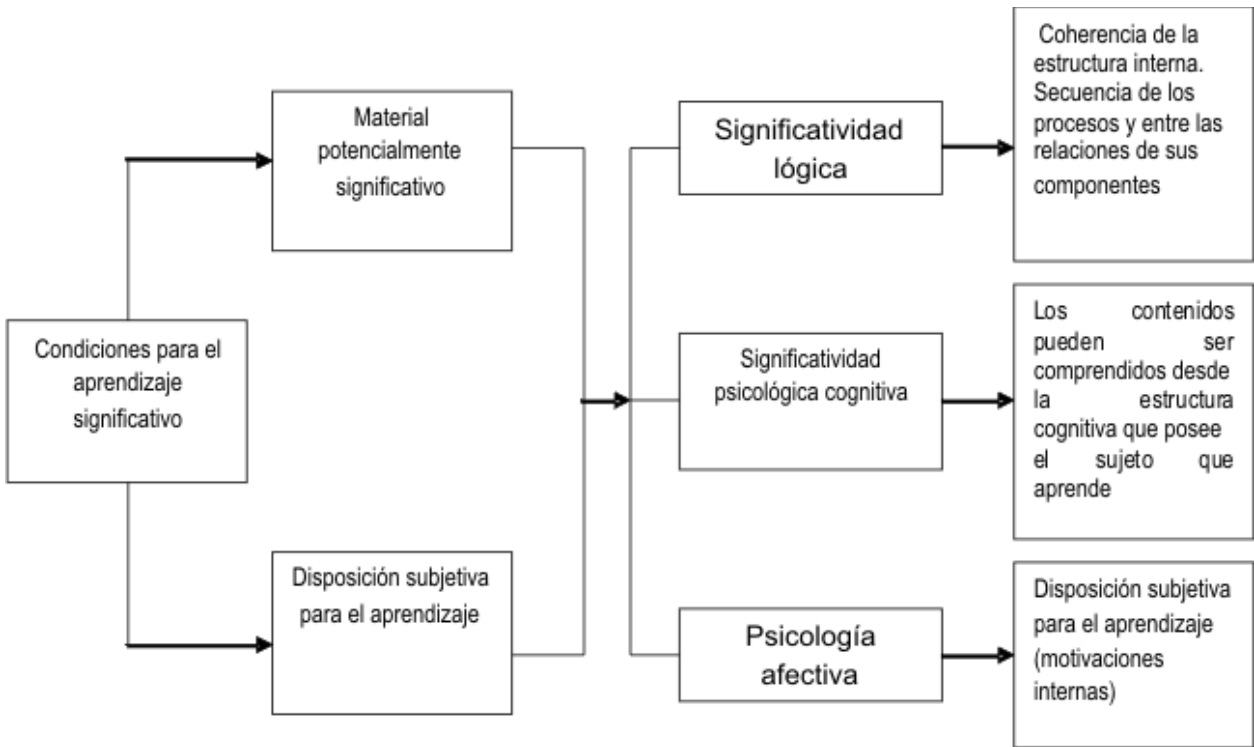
Condiciones para el aprendizaje significativo

Material potencialmente significativo

Disposición subjetiva para el aprendizaje

Significatividad lógica

Coherencia de la estructura interna. Secuencia de los procesos y entre las relaciones de sus componentes

Significatividad psicológica cognitiva

Los contenidos pueden ser comprendidos desde la estructura cognitiva que posee el sujeto que aprende

Psicología afectiva

Disposición subjetiva para el aprendizaje (motivaciones internas)